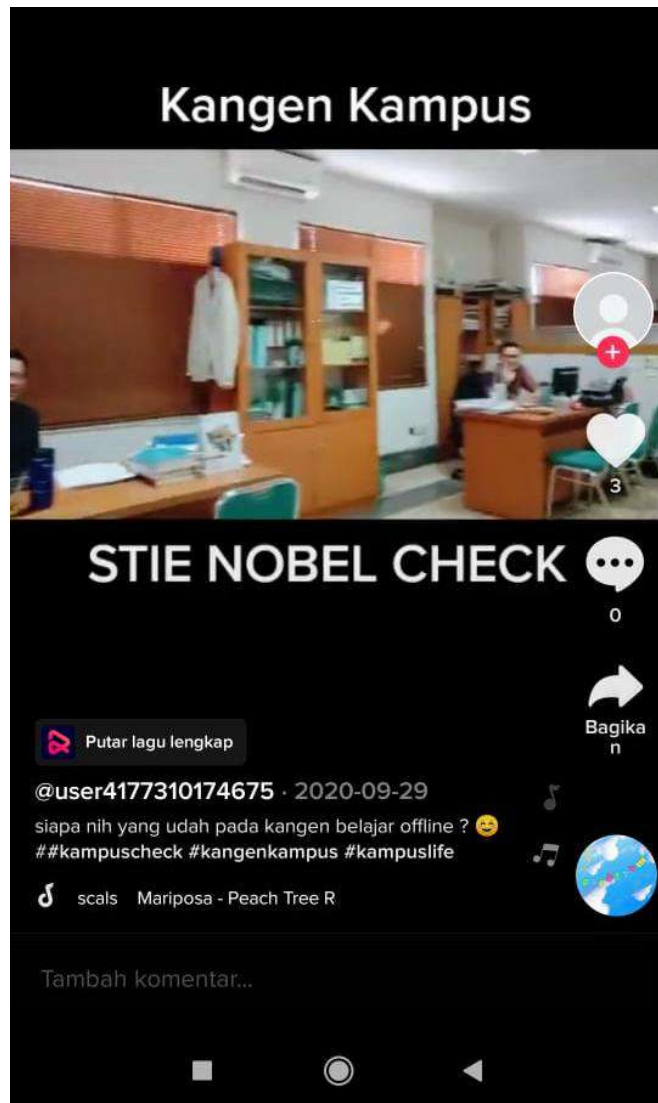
Kangen Kampus

3

STIE NOBEL CHECK

0

Bagikan

Putar lagu lengkap

@user4177310174675 · 2020-09-29

siapa nih yang udah pada kangen belajar offline ? 😊 ##kampuscheck #kangenkampus #kampuslife

scals Mariposa - Peach Tree R

Tambah komentar...